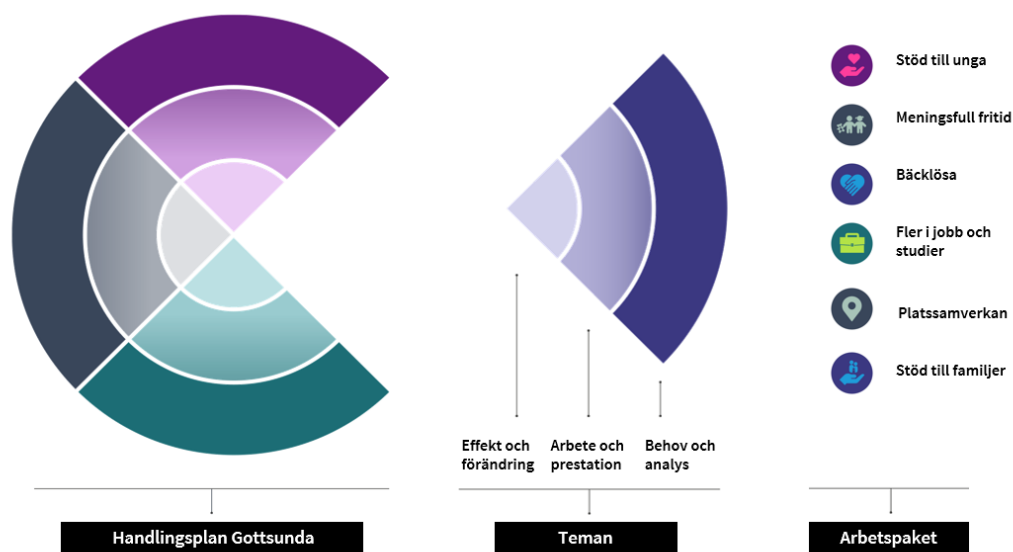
Stöd till unga

Meningsfull fritid

Bäcklösa

Fler i jobb och studier

Platssamverkan

Stöd till familjer

Effekt och förändring

Arbete och prestation

Behov och analys

Handlingsplan Gottsunda

Teman

Arbetspaket